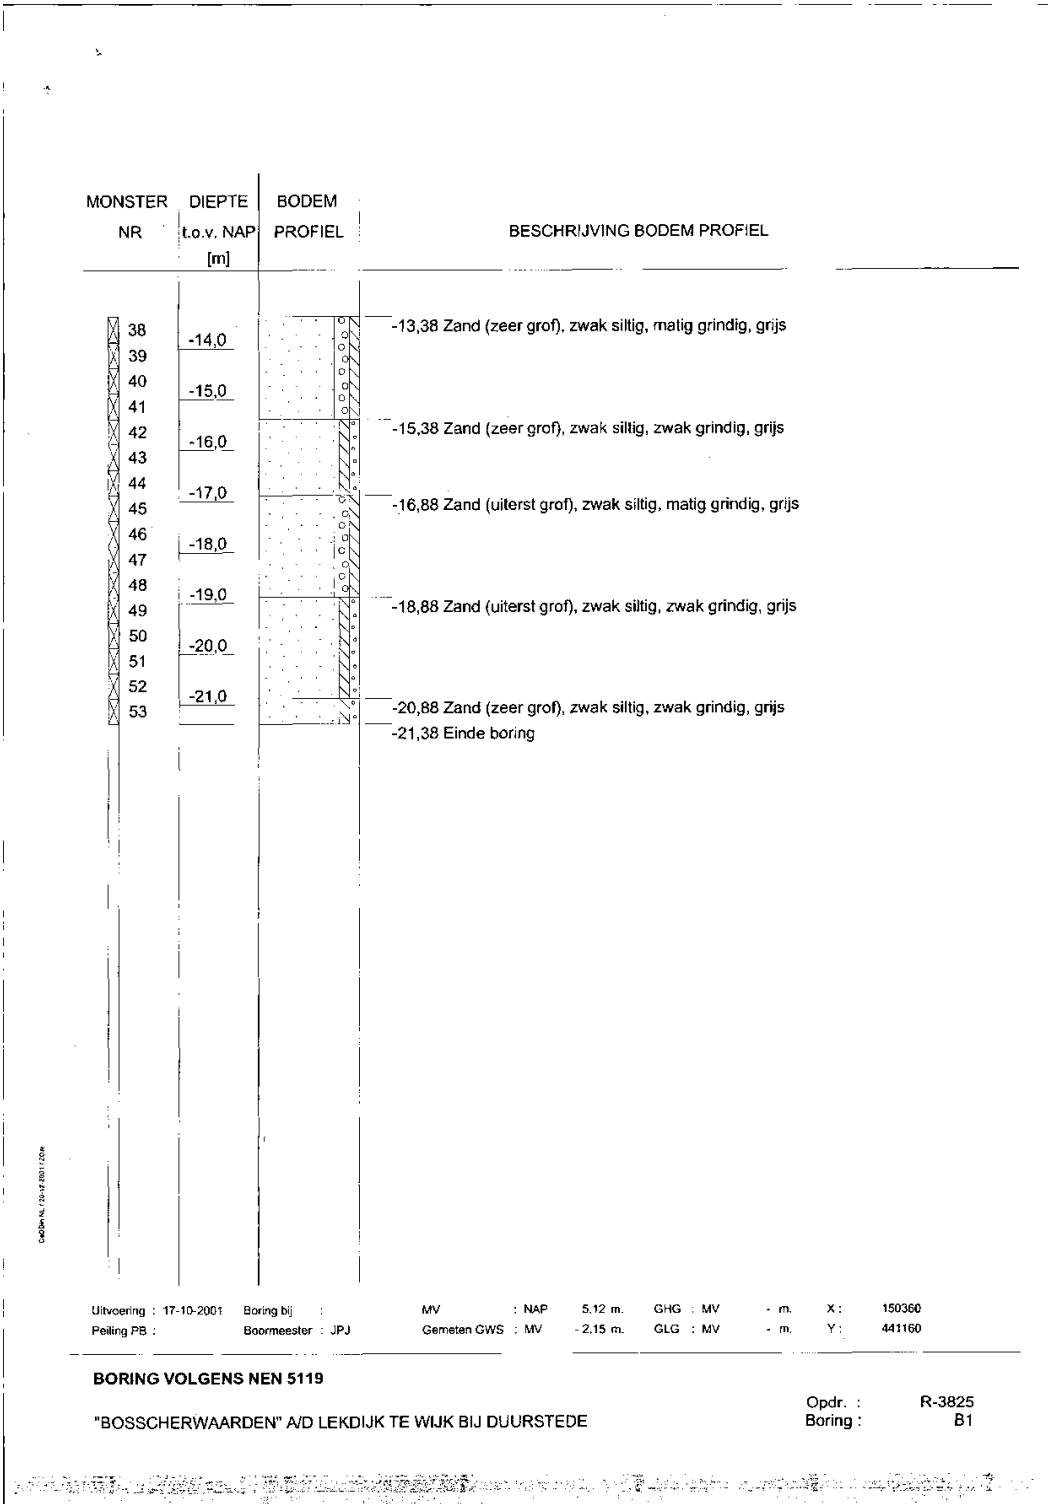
MONSTER NR

DIEPTE t.o.v. NAP [m]

BODEM PROFIEL

BESCHRIJVING BODEM PROFIEL

38
39
40
41
42
43
44
45
46
47
48
49
50
51
52
53

-14,0
-15,0
-16,0
-17,0
-18,0
-19,0
-20,0
-21,0

-13,38 Zand (zeer grof), zwak siltig, matig grindig, grijs

-15,38 Zand (zeer grof), zwak siltig, zwak grindig, grijs

-16,88 Zand (uiterst grof), zwak siltig, matig grindig, grijs

-18,88 Zand (uiterst grof), zwak siltig, zwak grindig, grijs

-20,88 Zand (zeer grof), zwak siltig, zwak grindig, grijs
-21,38 Einde boring

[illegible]

| Uitvoering : 17-10-2001 | Boring bij : | MV : NAP | 5,12 m. | GHG : MV | - m. | X : | 150360 |
|---|---|---|---|---|---|---|---|
| Peiling PB : | Boormeester : JPJ | Gemeten GWS : MV | - 2,15 m. | GLG : MV | - m. | Y : | 441160 |

BORING VOLGENS NEN 5119

Opdr. : R-3825
Boring : B1

"BOSSCHERWAARDEN" A/D LEKDIJK TE WIJK BIJ DUURSTEDE